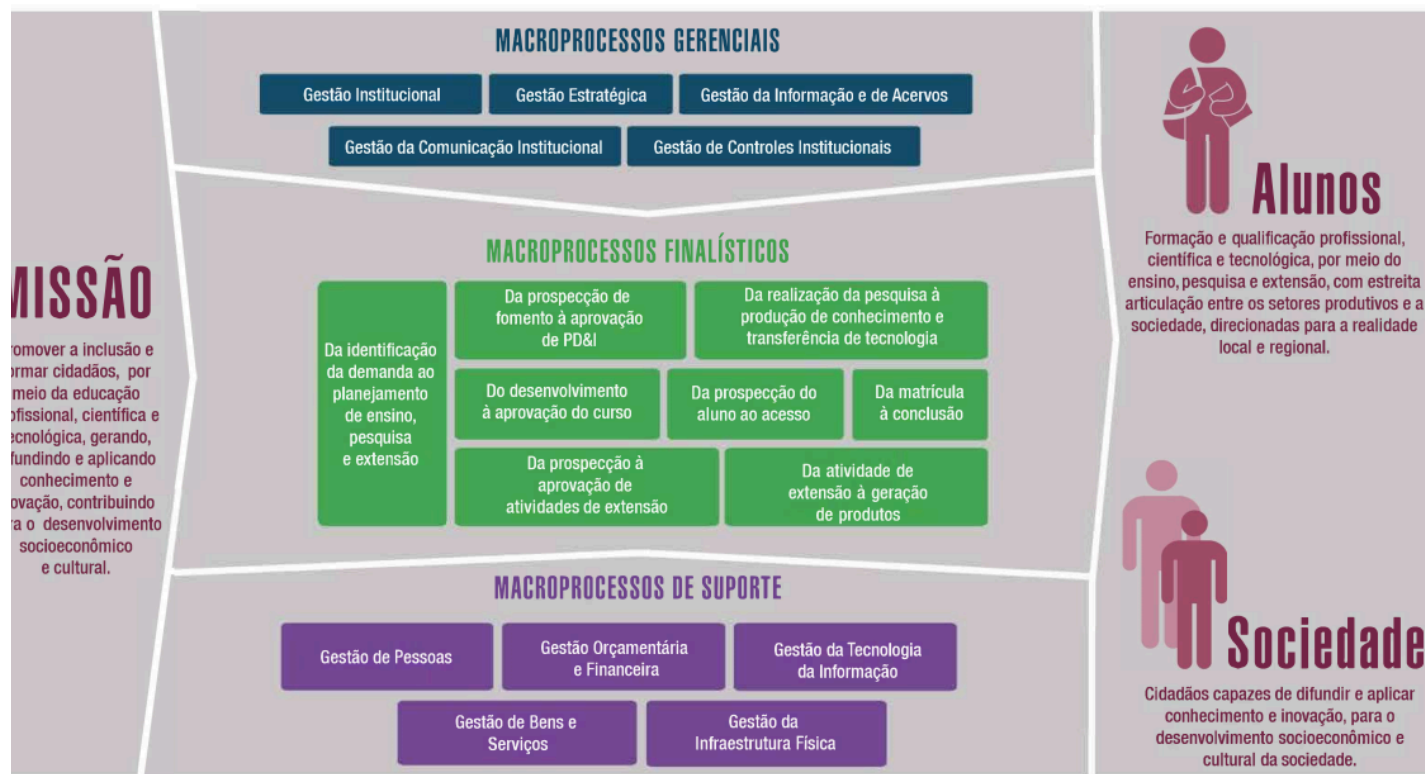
MISSÃO

romover a inclusão e rmar cidadãos, por meio da educação ofissional, científica e ecnológica, gerando, fundindo e aplicando conhecimento e ovação, contribuindo ra o desenvolvimento socioeconômico e cultural.

MACROPROCESSOS GERENCIAIS

Gestão Institucional

Gestão Estratégica

Gestão da Informação e de Acervos

Gestão da Comunicação Institucional

Gestão de Controles Institucionais

MACROPROCESSOS FINALÍSTICOS

Da identificação da demanda ao planejamento de ensino, pesquisa e extensão

Da prospecção de fomento à aprovação de PD&I

Da realização da pesquisa à produção de conhecimento e transferência de tecnologia

Do desenvolvimento à aprovação do curso

Da prospecção do aluno ao acesso

Da matrícula à conclusão

Da prospecção à aprovação de atividades de extensão

Da atividade de extensão à geração de produtos

MACROPROCESSOS DE SUPORTE

Gestão de Pessoas

Gestão Orçamentária e Financeira

Gestão da Tecnologia da Informação

Gestão de Bens e Serviços

Gestão da Infraestrutura Física

Alunos

Formação e qualificação profissional, científica e tecnológica, por meio do ensino, pesquisa e extensão, com estreita articulação entre os setores produtivos e a sociedade, direcionadas para a realidade local e regional.

Sociedade

Cidadãos capazes de difundir e aplicar conhecimento e inovação, para o desenvolvimento socioeconômico e cultural da sociedade.